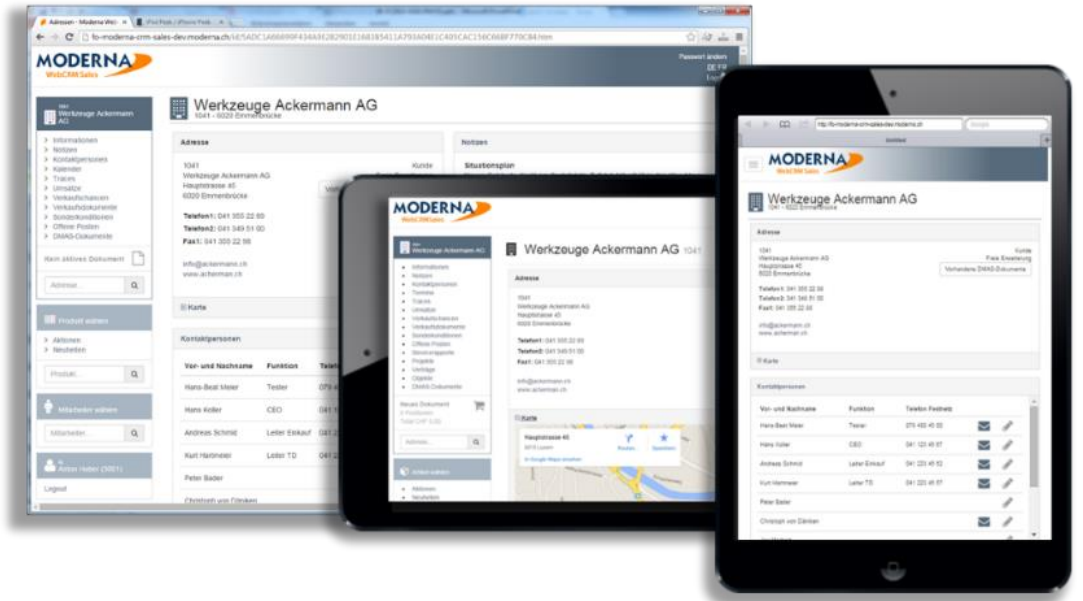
Adressen - Moderna WebCRM
fo-moderna-crm-sales-dev.moderna.ch/

MODERNA
WebCRM Sales

Passwort ändern

Werkzeuge Ackermann AG

Informationen
Notizen
Kontaktpersonen
Kalender
Traces
Umsätze
Verkaufschancen
Verkaufsdokumente
Sonderkonditionen
Offene Posten
DMAS-Dokumente

Kein aktives Dokument

Adresse...

Produkt wählen

Aktionen
Neuheiten

Produkt...

Mitarbeiter wählen

Mitarbeiter...

Anton Heller (3001)

Logout

Werkzeuge Ackermann AG
1041 - 6020 Emmenbrücke

Adresse

1041
Werkzeuge Ackermann AG
Hauptstrasse 45
6020 Emmenbrücke

Kunde

Telefon1: 041 355 22 66
Telefon2: 041 349 51 00
Fax1: 041 355 22 66

info@ackermann.ch
www.ackerman.ch

Karte

Notizen

Situationsplan

Kontaktpersonen

| Vor- und Nachname | Funktion | Telefon |
|---|---|---|
| Hans-Beat Meier | Tester | |
| Hans Koller | CEO | |
| Andreas Schmid | Leiter Einkauf | |
| Kurt Hammeier | Leiter TD | |
| Peter Bader | | |
| Christoph von Dänikon | | |

MODERNA
WebCRM Sales

Werkzeuge Ackermann AG

Informationen
Notizen
Kontaktpersonen
Termine
Traces
Umsätze
Verkaufschancen
Verkaufsdokumente
Sonderkonditionen
Offene Posten
Serviceraporte
Projekte
Verträge
Objekte
DMAS Dokumente

Neues Dokument
Adresse...
Artikel wählen
Aktionen
Neuheiten

Werkzeuge Ackermann AG 1041

Adresse

1041
Werkzeuge Ackermann AG
Hauptstrasse 45
6020 Emmenbrücke

Telefon1: 041 355 22 66
Telefon2: 041 349 51 00
Fax1: 041 355 22 66

info@ackermann.ch
www.ackerman.ch

Karte

Hauptstrasse 45
Route
Speichern

MODERNA
WebCRM Sales

Werkzeuge Ackermann AG
1041 - 6020 Emmenbrücke

Adresse

1041
Werkzeuge Ackermann AG
Hauptstrasse 45
6020 Emmenbrücke

Kunde
Freie Erweiterung
Vorhandene DMAS-Dokumente

Telefon1: 041 355 22 66
Telefon2: 041 349 51 00
Fax1: 041 355 22 66

info@ackermann.ch
www.ackerman.ch

Karte

Kontaktpersonen

| Vor- und Nachname | Funktion | Telefon Festnetz |
|---|---|---|
| Hans-Beat Meier | Tester | 079 482 45 55 |
| Hans Koller | CEO | 041 123 45 67 |
| Andreas Schmid | Leiter Einkauf | 041 123 45 53 |
| Kurt Hammeier | Leiter TD | 041 123 45 67 |
| Peter Bader | | |
| Christoph von Dänikon | | |